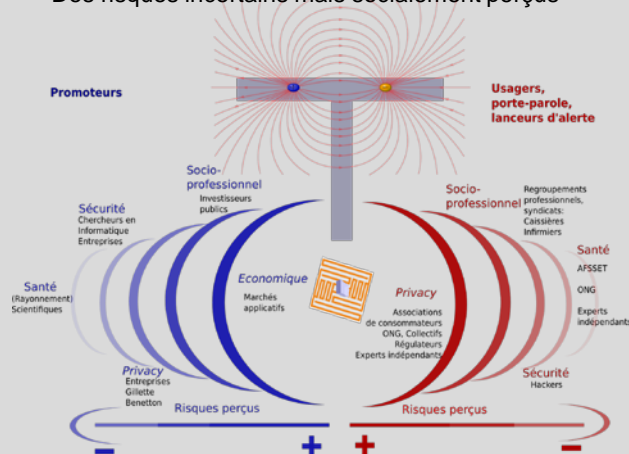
Des risques inconnus mais socialement perçus

Promoteurs

Usagers, porte-parole, lanceurs d'alerte

Socio-professionnel
Investisseurs publics

Sécurité
Chercheurs en Informatique
Entreprises

Santé
(Rayonnement)
Scientifiques

Economique
Marchés applicatifs

Privacy
Entreprises
Gillette
Benetton

Risques perçus

Socio-professionnel
Regroupements professionnels, syndicats:
Caissières
Infirmiers

Santé
AFSSET
ONG
Experts indépendants

Privacy
Associations de consommateurs
ONG, Collectifs
Régulateurs
Experts indépendants

Sécurité
Hackers

Risques perçus

−
+
+
−